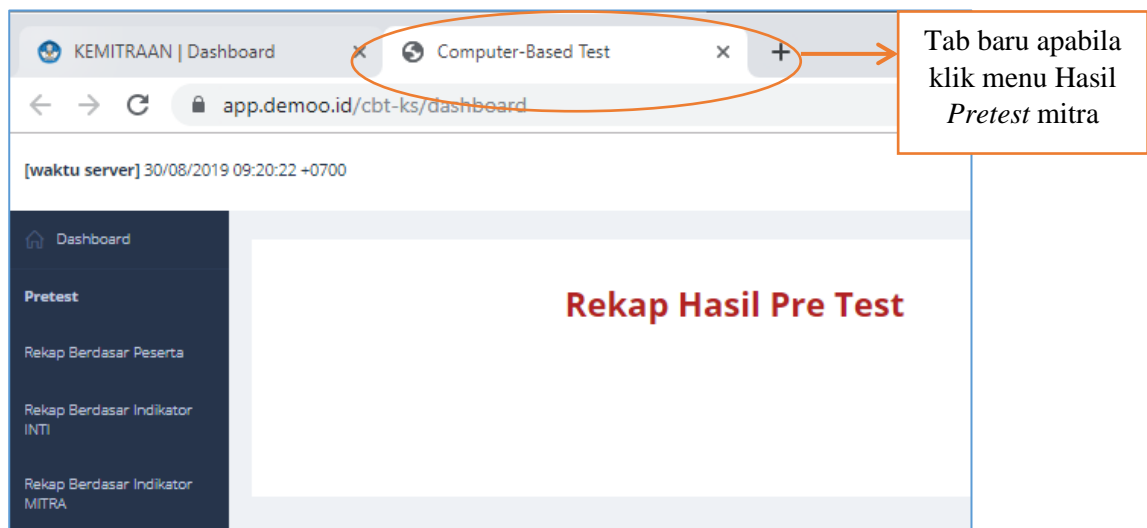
KEMITRAAN | Dashboard ×

Computer-Based Test ×

+

Tab baru apabila klik menu Hasil *Pretest* mitra

← → C app.demoo.id/cbt-ks/dashboard

**[waktu server]** 30/08/2019 09:20:22 +0700

Dashboard

**Pretest**

Rekap Berdasar Peserta

Rekap Berdasar Indikator INTI

Rekap Berdasar Indikator MITRA

Rekap Hasil Pre Test